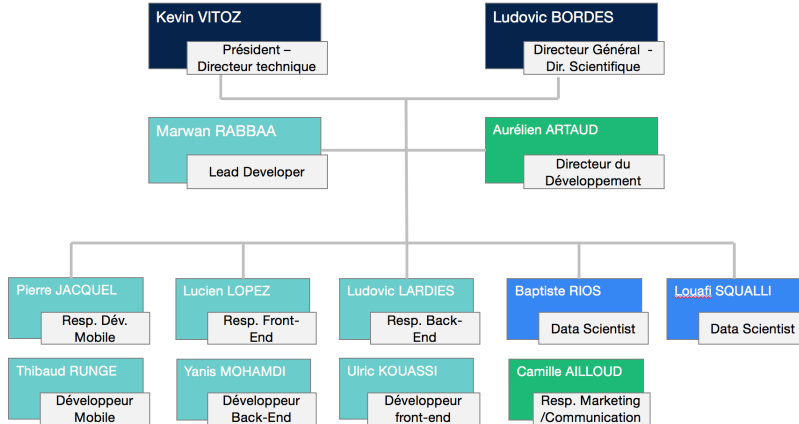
Kevin VITOZ

Président – Directeur technique

Ludovic BORDES

Directeur Général - Dir. Scientifique

Marwan RABBAA

Lead Developer

Aurélien ARTAUD

Directeur du Développement

Pierre JACQUEL

Resp. Dév. Mobile

Lucien LOPEZ

Resp. Front-End

Ludovic LARDIES

Resp. Back-End

Baptiste RIOS

Data Scientist

Louafi SQUALLI

Data Scientist

Thibaud RUNGE

Développeur Mobile

Yanis MOHAMDI

Développeur Back-End

Ulric KOUASSI

Développeur front-end

Camille AILLOUD

Resp. Marketing /Communication